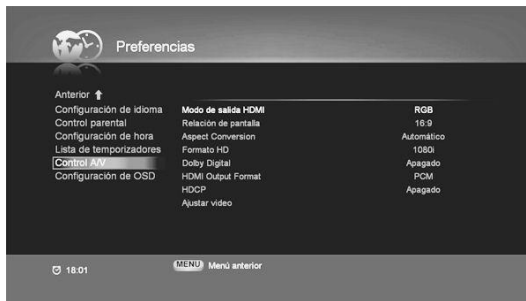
Preferencias

Anterior
Configuración de idioma
Control parental
Configuración de hora
Lista de temporizadores
Control A/V
Configuración de OSD

| | |
|---|---|
| Modo de salida HDMI | RGB |
| Relación de pantalla | 16:9 |
| Aspect Conversion | Automático |
| Formato HD | 1080i |
| Dolby Digital | Apagado |
| HDMI Output Format | PCM |
| HDCP | Apagado |
| Ajustar video | |

18:01

MENU Menú anterior